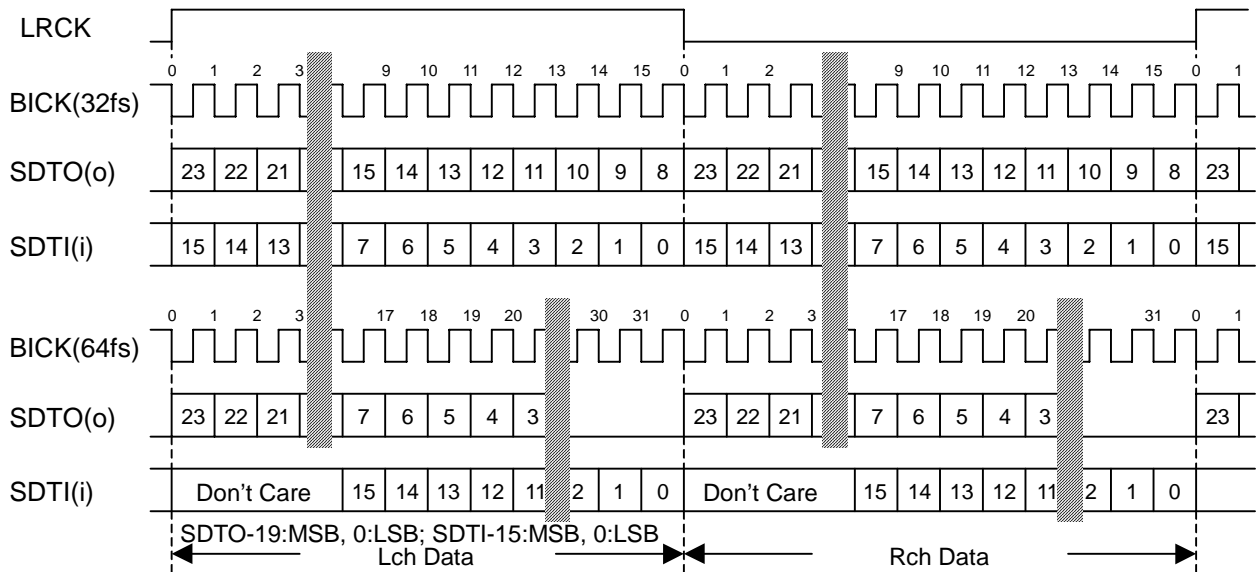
LRCK

0 1 2 3 9 10 11 12 13 14 15 0 1 2 9 10 11 12 13 14 15 0 1

BICK(32fs)

SDTO(o) 23 22 21 15 14 13 12 11 10 9 8 23 22 21 15 14 13 12 11 10 9 8 23

SDTI(i) 15 14 13 7 6 5 4 3 2 1 0 15 14 13 7 6 5 4 3 2 1 0 15

0 1 2 3 17 18 19 20 30 31 0 1 2 3 17 18 19 20 31 0 1

BICK(64fs)

SDTO(o) 23 22 21 7 6 5 4 3 23 22 21 7 6 5 4 3 23

SDTI(i) Don't Care 15 14 13 12 11 2 1 0 Don't Care 15 14 13 12 11 2 1 0

SDTO-19:MSB, 0:LSB; SDTI-15:MSB, 0:LSB

Lch Data

Rch Data